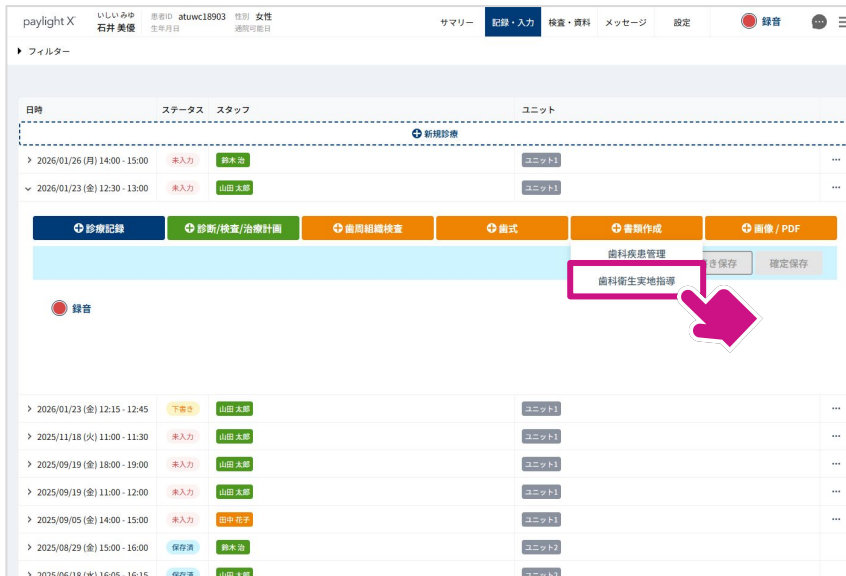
paylight X いしい みゆ 石井 美優 患者ID atuwc18903 生年月日 性別 女性 通院可能日

サマリー 記録・入力 検査・資料 メッセージ 設定 録音

▸ フィルター

| 日時 | ステータス | スタッフ | ユニット |
|---|---|---|---|
| 新規診療 | | | |
| › 2026/01/26 (月) 14:00 - 15:00 | 未入力 | 鈴木 治 | ユニット1 |
| ⌄ 2026/01/23 (金) 12:30 - 13:00 | 未入力 | 山田 太郎 | ユニット1 |

診療記録 | 診断/検査/治療計画 | 歯周組織検査 | 歯式 | 書類作成 | 画像 / PDF

歯科疾患管理

歯科衛生実地指導

き保存 確定保存

録音

| 日時 | ステータス | スタッフ | ユニット |
|---|---|---|---|
| › 2026/01/23 (金) 12:15 - 12:45 | 下書き | 山田 太郎 | ユニット1 |
| › 2025/11/18 (火) 11:00 - 11:30 | 未入力 | 山田 太郎 | ユニット1 |
| › 2025/09/19 (金) 18:00 - 19:00 | 未入力 | 山田 太郎 | ユニット1 |
| › 2025/09/19 (金) 11:00 - 12:00 | 未入力 | 山田 太郎 | ユニット1 |
| › 2025/09/05 (金) 14:00 - 15:00 | 未入力 | 田中 花子 | ユニット1 |
| › 2025/08/29 (金) 15:00 - 16:00 | 保存済 | 鈴木 治 | ユニット2 |
| › 2025/06/18 (水) 16:05 - 16:15 | 保存済 | 山田 太郎 | ユニット1 |